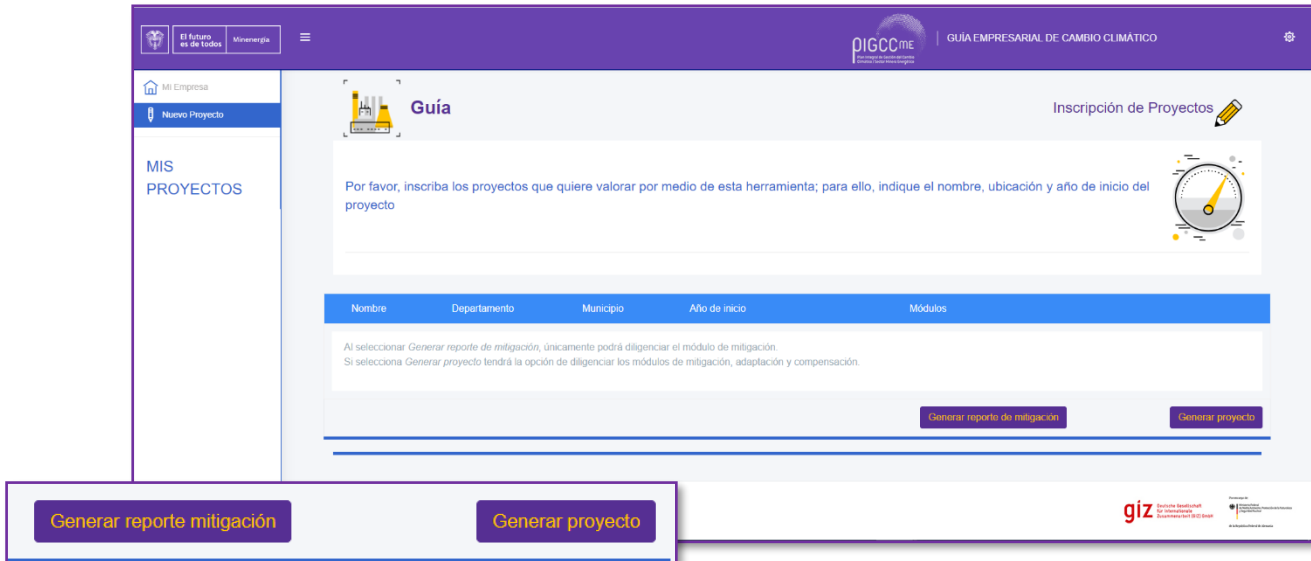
El futuro es de todos | Minenergía

PIGCCme

GUÍA EMPRESARIAL DE CAMBIO CLIMÁTICO

Mi Empresa

Nuevo Proyecto

MIS PROYECTOS

Guía

Inscripción de Proyectos

Por favor, inscriba los proyectos que quiere valorar por medio de esta herramienta; para ello, indique el nombre, ubicación y año de inicio del proyecto

| Nombre | Departamento | Municipio | Año de inicio | Módulos |
|---|---|---|---|---|

Al seleccionar Generar reporte de mitigación, únicamente podrá diligenciar el módulo de mitigación.
Si selecciona Generar proyecto tendrá la opción de diligenciar los módulos de mitigación, adaptación y compensación.

Generar reporte de mitigación

Generar proyecto

Generar reporte mitigación

Generar proyecto

giz Deutsche Gesellschaft für Internationale Zusammenarbeit (GIZ) GmbH